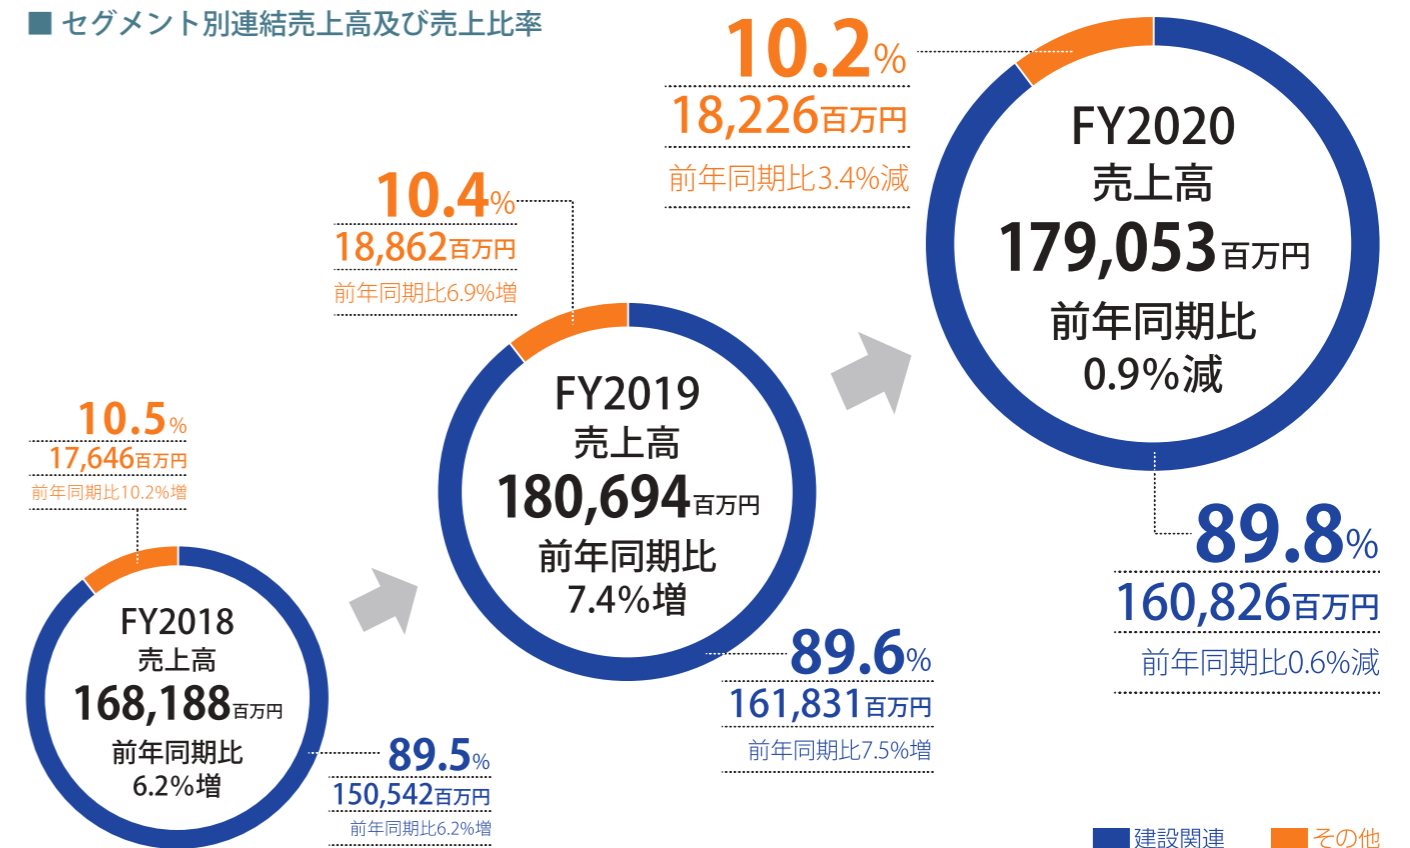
■ セグメント別連結売上高及び売上比率

10.2%
18,226百万円
前年同期比3.4%減

FY2020
売上高
179,053百万円
前年同期比
0.9%減

89.8%
160,826百万円
前年同期比0.6%減

10.4%
18,862百万円
前年同期比6.9%増

FY2019
売上高
180,694百万円
前年同期比
7.4%増

89.6%
161,831百万円
前年同期比7.5%増

10.5%
17,646百万円
前年同期比10.2%増

FY2018
売上高
168,188百万円
前年同期比
6.2%増

89.5%
150,542百万円
前年同期比6.2%増

建設関連
その他